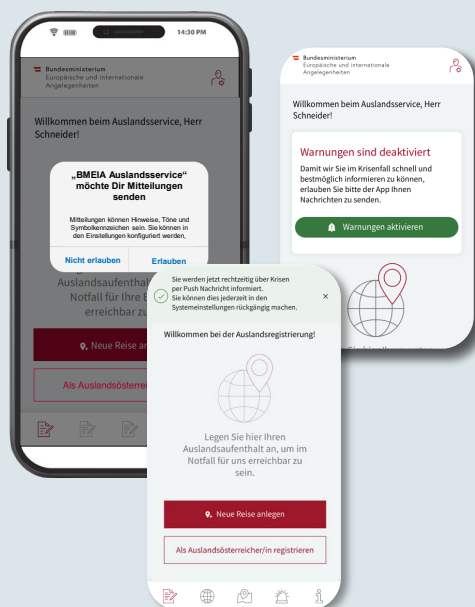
14:30 PM

Bundesministerium
Europäische und internationale Angelegenheiten

Willkommen beim Auslandsservice, Herr Schneider!

„BMEIA Auslandsservice“ möchte Dir Mitteilungen senden

Mitteilungen können Hinweise, Töne und Symbolkennzeichen sein. Sie können in den Einstellungen konfiguriert werden.

Nicht erlauben
Erlauben

Auslandsaufenthal
Notfall für Ihre E
erreichbar zu

Neue Reise an

Als Auslandsösterre

Bundesministerium
Europäische und internationale Angelegenheiten

Willkommen beim Auslandsservice, Herr Schneider!

Warnungen sind deaktiviert

Damit wir Sie im Krisenfall schnell und bestmöglich informieren zu können, erlauben Sie bitte der App Ihnen Nachrichten zu senden.

Warnungen aktivieren

Sie werden jetzt rechtzeitig über Krisen per Push Nachricht informiert. Sie können dies jederzeit in den Systemeinstellungen rückgängig machen.

×

Willkommen bei der Auslandsregistrierung!

Legen Sie hier Ihren Auslandsaufenthalt an, um im Notfall für uns erreichbar zu sein.

Neue Reise anlegen

Als Auslandsösterreicher/in registrieren